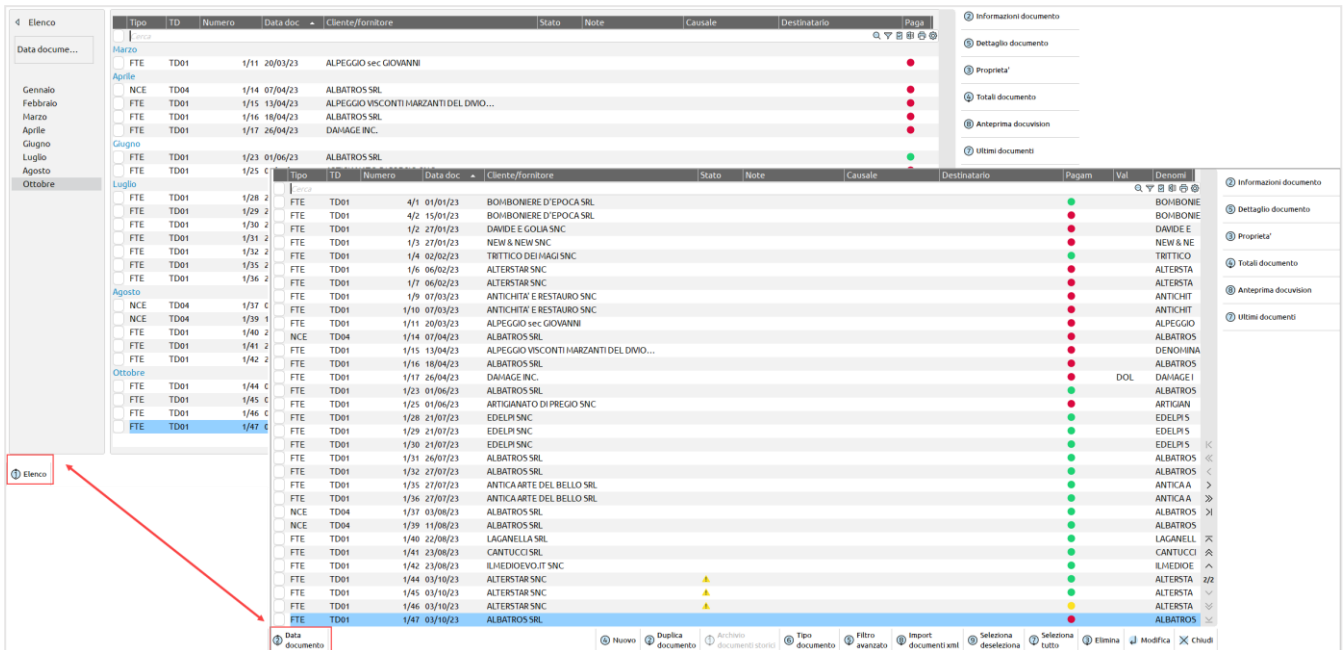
Elenco

Data docume...

Gennaio
Febbraio
Marzo
Aprile
Giugno
Luglio
Agosto
Ottobre

Elenco

| Tipo | TD | Numero | Data doc | Cliente/fornitore | Stato | Note | Causale | Destinatario | Paga |
|---|---|---|---|---|---|---|---|---|---|
| Marzo | | | | | | | | | |
| FTE | TD01 | 1/11 | 20/03/23 | ALPEGGIO sec GIOVANNI | | | | | |
| Aprile | | | | | | | | | |
| NCE | TD04 | 1/14 | 07/04/23 | ALBATROS SRL | | | | | |
| FTE | TD01 | 1/15 | 13/04/23 | ALPEGGIO VISCONTI MARZANTI DEL DIVIO... | | | | | |
| FTE | TD01 | 1/16 | 18/04/23 | ALBATROS SRL | | | | | |
| FTE | TD01 | 1/17 | 26/04/23 | DAMAGE INC. | | | | | |
| Giugno | | | | | | | | | |
| FTE | TD01 | 1/23 | 01/06/23 | ALBATROS SRL | | | | | |
| FTE | TD01 | 1/25 | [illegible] | | | | | | |
| Luglio | | | | | | | | | |
| FTE | TD01 | 1/28 | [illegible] | | | | | | |
| FTE | TD01 | 1/29 | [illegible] | | | | | | |
| FTE | TD01 | 1/30 | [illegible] | | | | | | |
| FTE | TD01 | 1/31 | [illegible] | | | | | | |
| FTE | TD01 | 1/32 | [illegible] | | | | | | |
| FTE | TD01 | 1/35 | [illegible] | | | | | | |
| FTE | TD01 | 1/36 | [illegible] | | | | | | |
| Agosto | | | | | | | | | |
| NCE | TD04 | 1/37 | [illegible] | | | | | | |
| NCE | TD04 | 1/39 | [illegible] | | | | | | |
| FTE | TD01 | 1/40 | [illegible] | | | | | | |
| FTE | TD01 | 1/41 | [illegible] | | | | | | |
| FTE | TD01 | 1/42 | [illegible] | | | | | | |
| Ottobre | | | | | | | | | |
| FTE | TD01 | 1/44 | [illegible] | | | | | | |
| FTE | TD01 | 1/45 | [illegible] | | | | | | |
| FTE | TD01 | 1/46 | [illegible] | | | | | | |
| FTE | TD01 | 1/47 | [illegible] | | | | | | |

Cerca

② Informazioni documento
⑤ Dettaglio documento
③ Proprieta'
④ Totali documento
⑧ Anteprima docuvision
⑦ Ultimi documenti

| Tipo | TD | Numero | Data doc | Cliente/fornitore | Stato | Note | Causale | Destinatario | Pagam | Val | Denomi |
|---|---|---|---|---|---|---|---|---|---|---|---|
| FTE | TD01 | 4/1 | 01/01/23 | BOMBONIERE D'EPOCA SRL | | | | | | | BOMBONIE |
| FTE | TD01 | 4/2 | 15/01/23 | BOMBONIERE D'EPOCA SRL | | | | | | | BOMBONIE |
| FTE | TD01 | 1/2 | 27/01/23 | DAVIDE E GOLIA SNC | | | | | | | DAVIDE E |
| FTE | TD01 | 1/3 | 27/01/23 | NEW & NEW SNC | | | | | | | NEW & NE |
| FTE | TD01 | 1/4 | 02/02/23 | TRITTICO DEI MAGI SNC | | | | | | | TRITTICO |
| FTE | TD01 | 1/6 | 06/02/23 | ALTERSTAR SNC | | | | | | | ALTERSTA |
| FTE | TD01 | 1/7 | 06/02/23 | ALTERSTAR SNC | | | | | | | ALTERSTA |
| FTE | TD01 | 1/9 | 07/03/23 | ANTICHITA' E RESTAURO SNC | | | | | | | ANTICHIT |
| FTE | TD01 | 1/10 | 07/03/23 | ANTICHITA' E RESTAURO SNC | | | | | | | ANTICHIT |
| FTE | TD01 | 1/11 | 20/03/23 | ALPEGGIO sec GIOVANNI | | | | | | | ALPEGGIO |
| NCE | TD04 | 1/14 | 07/04/23 | ALBATROS SRL | | | | | | | ALBATROS |
| FTE | TD01 | 1/15 | 13/04/23 | ALPEGGIO VISCONTI MARZANTI DEL DIVIO... | | | | | | | DENOMINA |
| FTE | TD01 | 1/16 | 18/04/23 | ALBATROS SRL | | | | | | | ALBATROS |
| FTE | TD01 | 1/17 | 26/04/23 | DAMAGE INC. | | | | | | DOL | DAMAGE I |
| FTE | TD01 | 1/23 | 01/06/23 | ALBATROS SRL | | | | | | | ALBATROS |
| FTE | TD01 | 1/25 | 01/06/23 | ARTIGIANATO DI PREGIO SNC | | | | | | | ARTIGIAN |
| FTE | TD01 | 1/28 | 21/07/23 | EDELPI SNC | | | | | | | EDELPI S |
| FTE | TD01 | 1/29 | 21/07/23 | EDELPI SNC | | | | | | | EDELPI S |
| FTE | TD01 | 1/30 | 21/07/23 | EDELPI SNC | | | | | | | EDELPI S |
| FTE | TD01 | 1/31 | 26/07/23 | ALBATROS SRL | | | | | | | ALBATROS |
| FTE | TD01 | 1/32 | 27/07/23 | ALBATROS SRL | | | | | | | ALBATROS |
| FTE | TD01 | 1/35 | 27/07/23 | ANTICA ARTE DEL BELLO SRL | | | | | | | ANTICA A |
| FTE | TD01 | 1/36 | 27/07/23 | ANTICA ARTE DEL BELLO SRL | | | | | | | ANTICA A |
| NCE | TD04 | 1/37 | 03/08/23 | ALBATROS SRL | | | | | | | ALBATROS |
| NCE | TD04 | 1/39 | 11/08/23 | ALBATROS SRL | | | | | | | ALBATROS |
| FTE | TD01 | 1/40 | 22/08/23 | LAGANELLA SRL | | | | | | | LAGANELL |
| FTE | TD01 | 1/41 | 23/08/23 | CANTUCCI SRL | | | | | | | CANTUCCI |
| FTE | TD01 | 1/42 | 23/08/23 | ILMEDIOEVO.IT SNC | | | | | | | ILMEDIOE |
| FTE | TD01 | 1/44 | 03/10/23 | ALTERSTAR SNC | | | | | | | ALTERSTA |
| FTE | TD01 | 1/45 | 03/10/23 | ALTERSTAR SNC | | | | | | | ALTERSTA |
| FTE | TD01 | 1/46 | 03/10/23 | ALTERSTAR SNC | | | | | | | ALTERSTA |
| FTE | TD01 | 1/47 | 03/10/23 | ALBATROS SRL | | | | | | | ALBATROS |

2/2

② Informazioni documento
⑤ Dettaglio documento
③ Proprieta'
④ Totali documento
⑧ Anteprima docuvision
⑦ Ultimi documenti

Data documento
Nuovo
Duplica documento
Archivio documenti storici
Tipo documento
Filtro avanzato
Import documenti xml
Seleziona deseleziona
Seleziona tutto
Elimina
Modifica
Chiudi